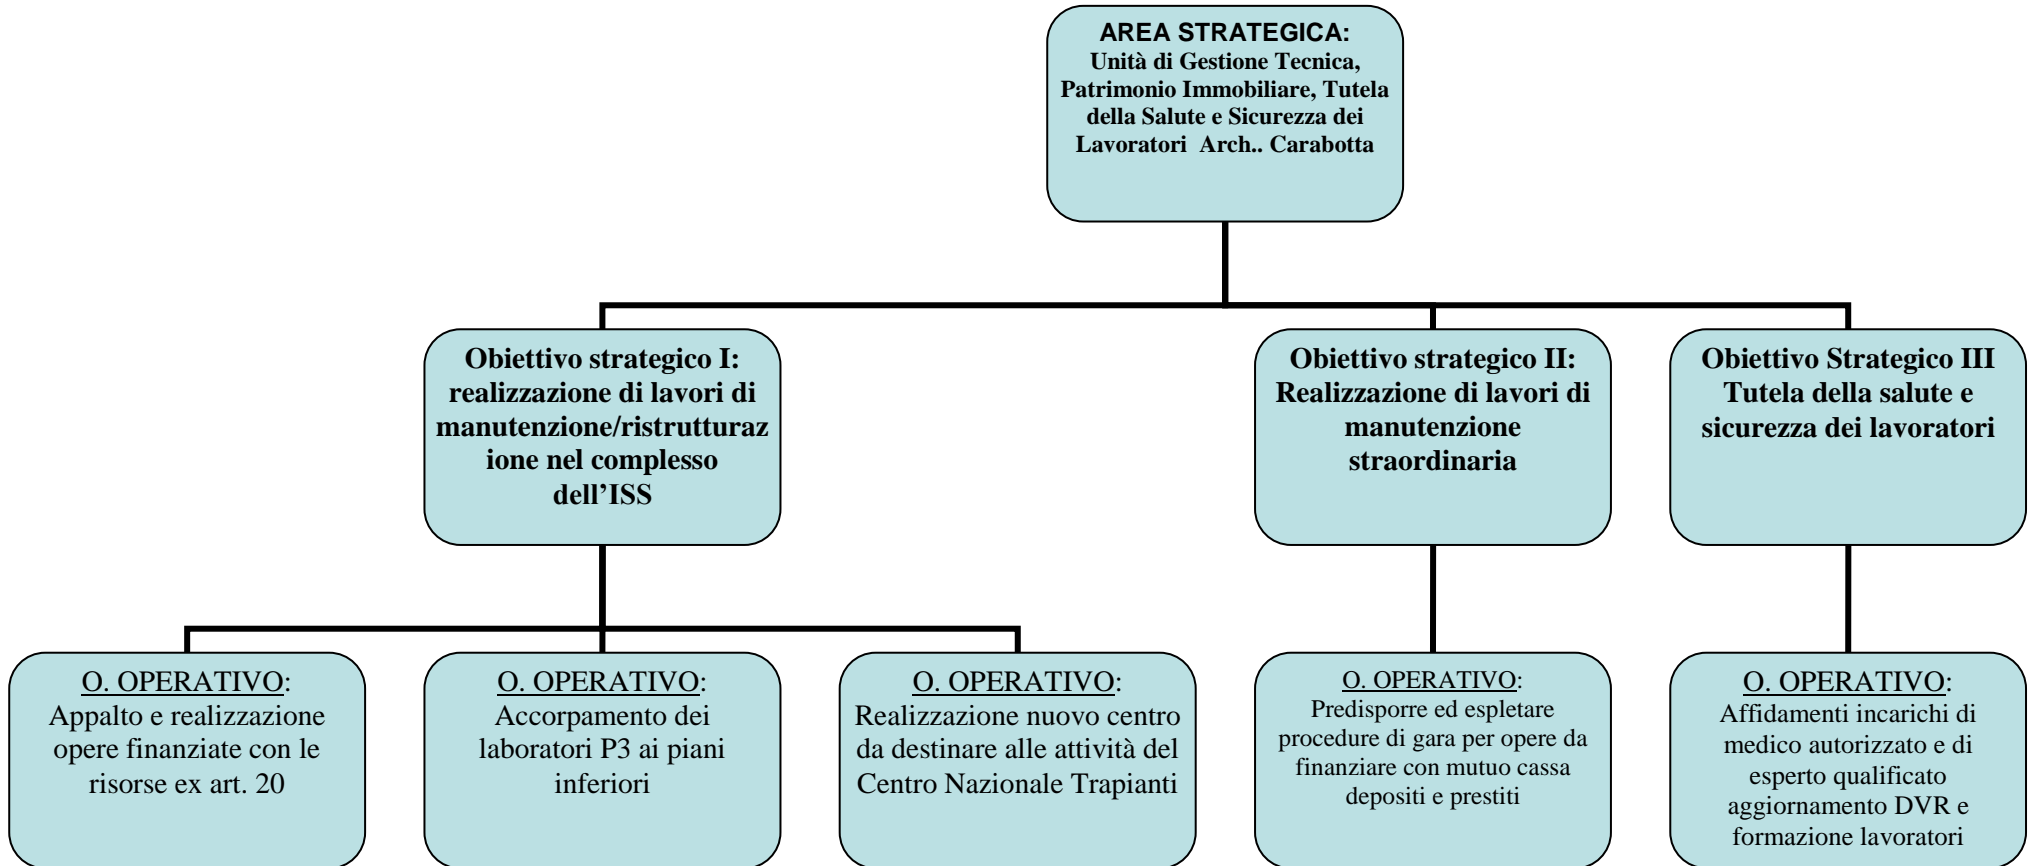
AREA STRATEGICA:
Unità di Gestione Tecnica, Patrimonio Immobiliare, Tutela della Salute e Sicurezza dei Lavoratori Arch.. Carabotta

Obiettivo strategico I: realizzazione di lavori di manutenzione/ristrutturazione nel complesso dell'ISS

Obiettivo strategico II: Realizzazione di lavori di manutenzione straordinaria

Obiettivo Strategico III Tutela della salute e sicurezza dei lavoratori

O. OPERATIVO:
Appalto e realizzazione opere finanziate con le risorse ex art. 20

O. OPERATIVO:
Accorpamento dei laboratori P3 ai piani inferiori

O. OPERATIVO:
Realizzazione nuovo centro da destinare alle attività del Centro Nazionale Trapianti

O. OPERATIVO:
Predisporre ed espletare procedure di gara per opere da finanziare con mutuo cassa depositi e prestiti

O. OPERATIVO:
Affidamenti incarichi di medico autorizzato e di esperto qualificato aggiornamento DVR e formazione lavoratori